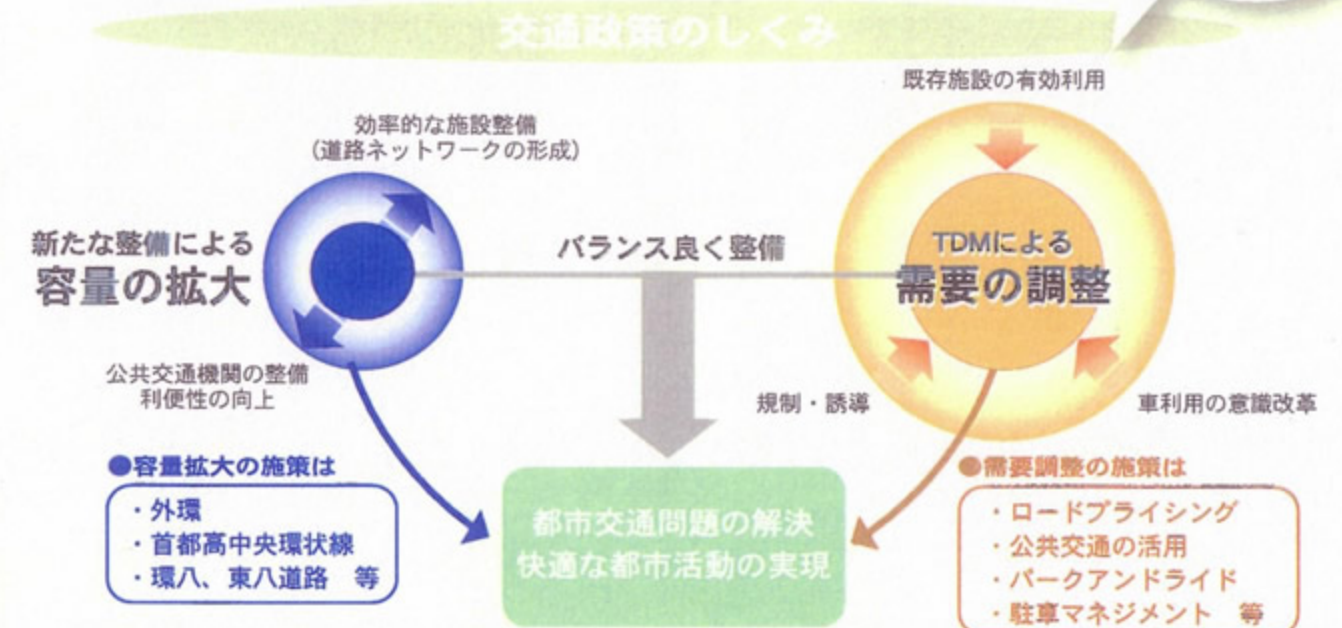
交通政策のしくみ

効率的な施設整備
（道路ネットワークの形成）

新たな整備による
容量の拡大

公共交通機関の整備
利便性の向上

バランス良く整備

既存施設の有効利用

TDMによる
需要の調整

規制・誘導

車利用の意識改革

●容量拡大の施策は
・外環
・首都高中央環状線
・環八、東八道路　等

都市交通問題の解決
快適な都市活動の実現

●需要調整の施策は
・ロードプライシング
・公共交通の活用
・パークアンドライド
・駐車マネジメント　等